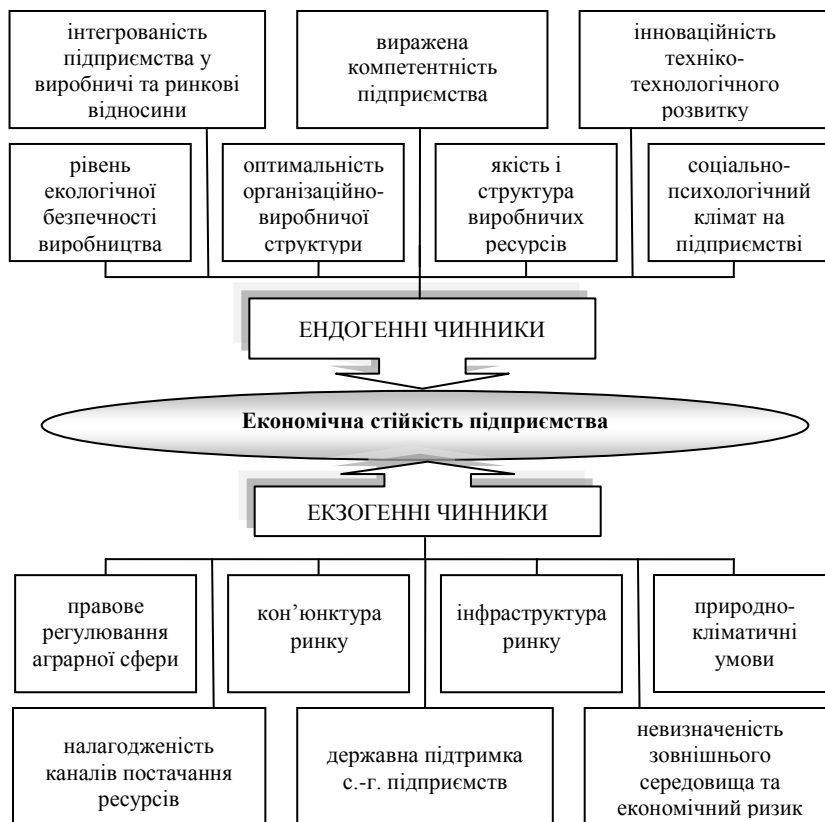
інтегрованість підприємства у виробничі та ринкові відносини

виражена компетентність підприємства

інноваційність техніко-технологічного розвитку

рівень екологічної безпечності виробництва

оптимальність організаційно-виробничої структури

якість і структура виробничих ресурсів

соціально-психологічний клімат на підприємстві

ЕНДОГЕННІ ЧИННИКИ

**Економічна стійкість підприємства**

ЕКЗОГЕННІ ЧИННИКИ

правове регулювання аграрної сфери

кон'юнктура ринку

інфраструктура ринку

природно-кліматичні умови

налагодженість каналів постачання ресурсів

державна підтримка с.-г. підприємств

невизначеність зовнішнього середовища та економічний ризик